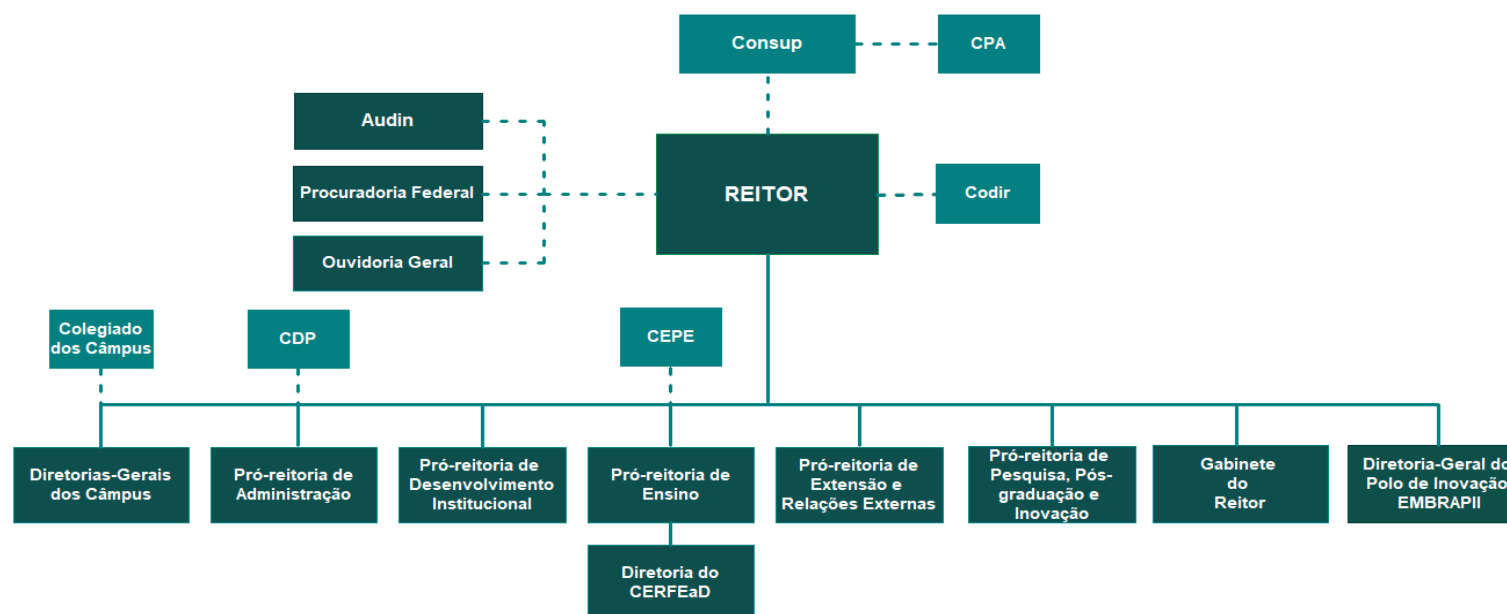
Consup

CPA

Audin

Procuradoria Federal

Ouvidoria Geral

REITOR

Codir

Colegiado dos Câmpus

CDP

CEPE

Diretorias-Gerais dos Câmpus

Pró-reitoria de Administração

Pró-reitoria de Desenvolvimento Institucional

Pró-reitoria de Ensino

Pró-reitoria de Extensão e Relações Externas

Pró-reitoria de Pesquisa, Pós-graduação e Inovação

Gabinete do Reitor

Diretoria-Geral do Polo de Inovação EMBRAPII

Diretoria do CERFEaD